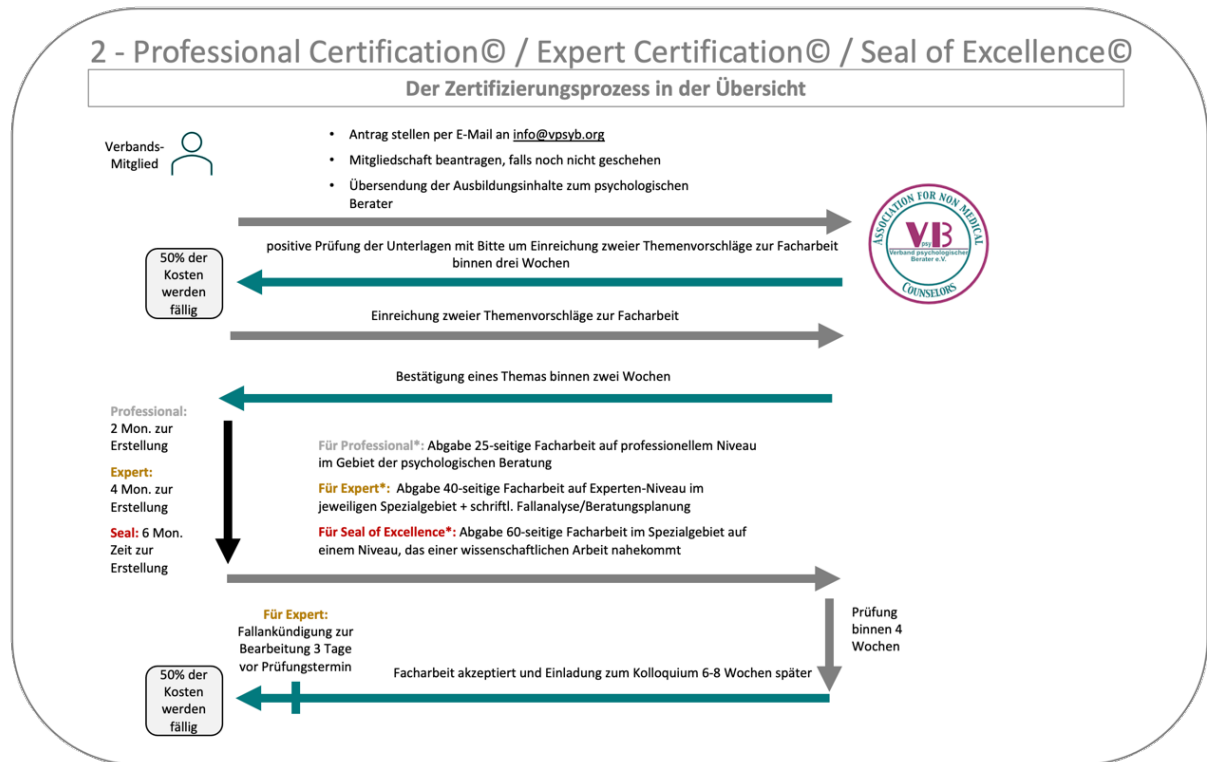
2 - Professional Certification© / Expert Certification© / Seal of Excellence©

Der Zertifizierungsprozess in der Übersicht

Verbands-Mitglied

• Antrag stellen per E-Mail an info@vpsyb.org
• Mitgliedschaft beantragen, falls noch nicht geschehen
• Übersendung der Ausbildungsinhalte zum psychologischen Berater

ASSOCIATION FOR NON MEDICAL COUNSELORS
VpsyB
Verband psychologischer Berater e.V.

positive Prüfung der Unterlagen mit Bitte um Einreichung zweier Themenvorschläge zur Facharbeit binnen drei Wochen

50% der Kosten werden fällig

Einreichung zweier Themenvorschläge zur Facharbeit

Bestätigung eines Themas binnen zwei Wochen

Professional: 2 Mon. zur Erstellung

Expert: 4 Mon. zur Erstellung

Seal: 6 Mon. Zeit zur Erstellung

Für Professional*: Abgabe 25-seitige Facharbeit auf professionellem Niveau im Gebiet der psychologischen Beratung

Für Expert*: Abgabe 40-seitige Facharbeit auf Experten-Niveau im jeweiligen Spezialgebiet + schriftl. Fallanalyse/Beratungsplanung

Für Seal of Excellence*: Abgabe 60-seitige Facharbeit im Spezialgebiet auf einem Niveau, das einer wissenschaftlichen Arbeit nahekommt

Prüfung binnen 4 Wochen

Für Expert: Fallankündigung zur Bearbeitung 3 Tage vor Prüfungstermin

Facharbeit akzeptiert und Einladung zum Kolloquium 6-8 Wochen später

50% der Kosten werden fällig